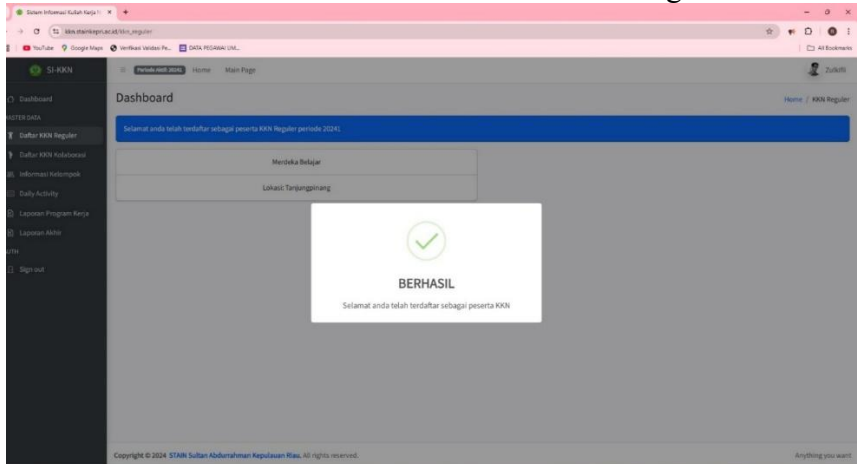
Sistem Informasi Kuliah Kerja N ×  +

kkn.stainkepri.ac.id/kkn_reguler

YouTube  Google Maps  Verifikasi Validasi Pe...  DATA PEGAWAI UM...  All Bookmarks

SI-KKN

Periode Aktif: 20241  Home  Main Page

Zulkifli

Dashboard

MASTER DATA

Daftar KKN Reguler

Daftar KKN Kolaborasi

Informasi Kelompok

Daily Activity

Laporan Program Kerja

Laporan Akhir

AUTH

Sign out

Dashboard

Home / KKN Reguler

Selamat anda telah terdaftar sebagai peserta KKN Reguler periode 20241

Merdeka Belajar

Lokasi: Tanjungpinang

BERHASIL

Selamat anda telah terdaftar sebagai peserta KKN

Copyright © 2024 STAIN Sultan Abdurrahman Kepulauan Riau. All rights reserved.

Anything you want